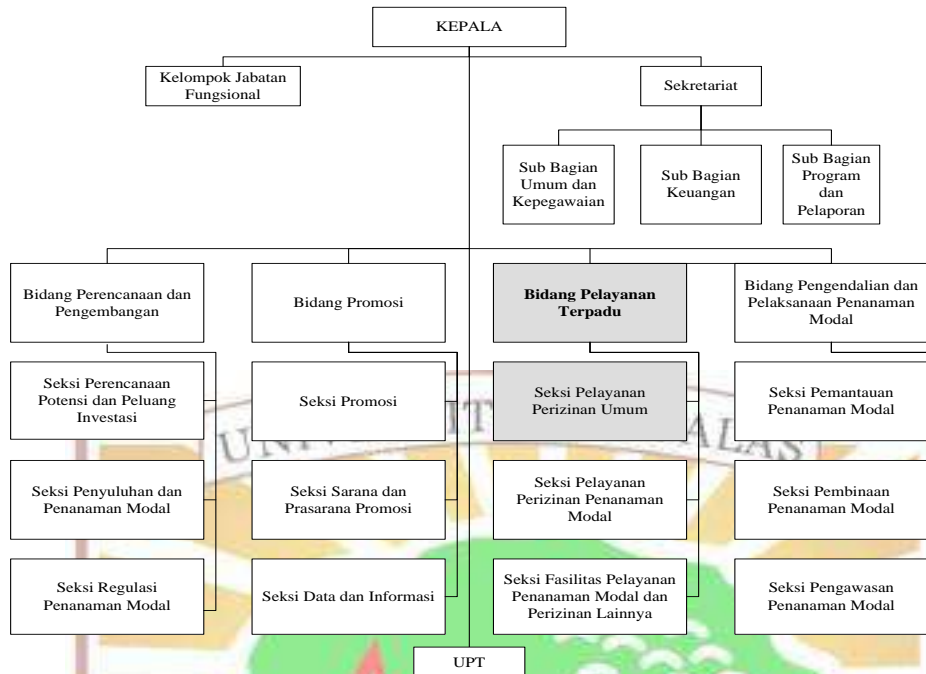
KEPALA

Kelompok Jabatan Fungsional

Sekretariat

Sub Bagian Umum dan Kepegawaian

Sub Bagian Keuangan

Sub Bagian Program dan Pelaporan

Bidang Perencanaan dan Pengembangan

Bidang Promosi

**Bidang Pelayanan Terpadu**

Bidang Pengendalian dan Pelaksanaan Penanaman Modal

Seksi Perencanaan Potensi dan Peluang Investasi

Seksi Promosi

Seksi Pelayanan Perizinan Umum

Seksi Pemantauan Penanaman Modal

Seksi Penyuluhan dan Penanaman Modal

Seksi Sarana dan Prasarana Promosi

Seksi Pelayanan Perizinan Penanaman Modal

Seksi Pembinaan Penanaman Modal

Seksi Regulasi Penanaman Modal

Seksi Data dan Informasi

Seksi Fasilitas Pelayanan Penanaman Modal dan Perizinan Lainnya

Seksi Pengawasan Penanaman Modal

UPT